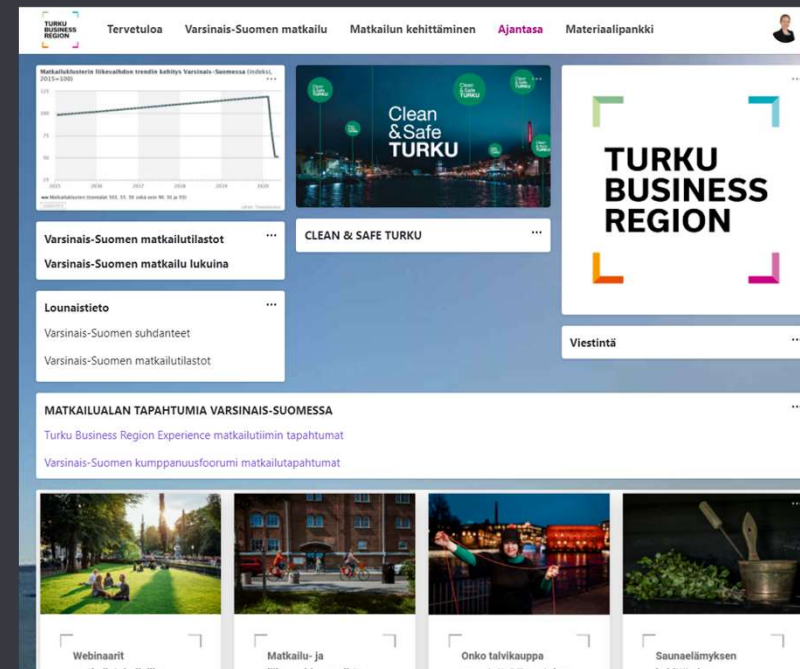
TURKU BUSINESS REGION

Tervetuloa

Varsinais-Suomen matkailu

Matkailun kehittäminen

Ajantasa

Materiaalipankki

Matkailuklusterin liikevaihdon trendin kehitys Varsinais-Suomessa (indeksi, 2015=100)

125

100

75

50

25

2015

2016

2017

2018

2019

2020

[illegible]

Clean & Safe TURKU

TURKU BUSINESS REGION

Varsinais-Suomen matkailutilastot

Varsinais-Suomen matkailu lukuina

CLEAN & SAFE TURKU

Lounaistieto

Varsinais-Suomen suhdanteet

Varsinais-Suomen matkailutilastot

Viestintä

MATKAILUALAN TAPAHTUMIA VARSINAIS-SUOMESSA

Turku Business Region Experience matkailutiimin tapahtumat

Varsinais-Suomen kumppanuusfoorumi matkailutapahtumat

Webinaarit

Matkailu- ja

Onko talvikauppa

Saunaelämyksen